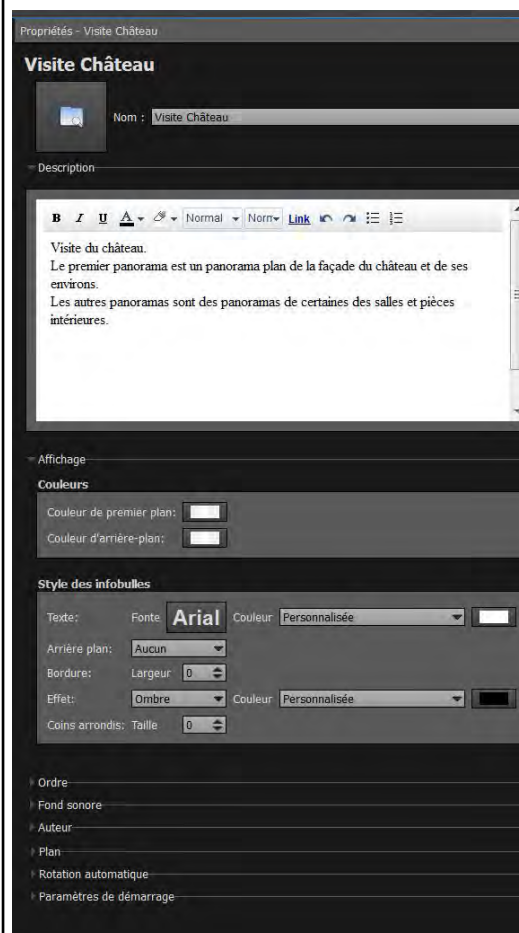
Propriétés - Visite Château

Visite Château

Nom : Visite Château

Description

B I U A Normal Norm Link

Visite du château.
Le premier panorama est un panorama plan de la façade du château et de ses environs.
Les autres panoramas sont des panoramas de certaines des salles et pièces intérieures.

Affichage

Couleurs

Couleur de premier plan:

Couleur d'arrière-plan:

Style des infobulles

Texte: Fonte Arial Couleur Personnalisée

Arrière plan: Aucun

Bordure: Largeur 0

Effet: Ombre Couleur Personnalisée

Coins arrondis: Taille 0

Ordre

Fond sonore

Auteur

Plan

Rotation automatique

Paramètres de démarrage